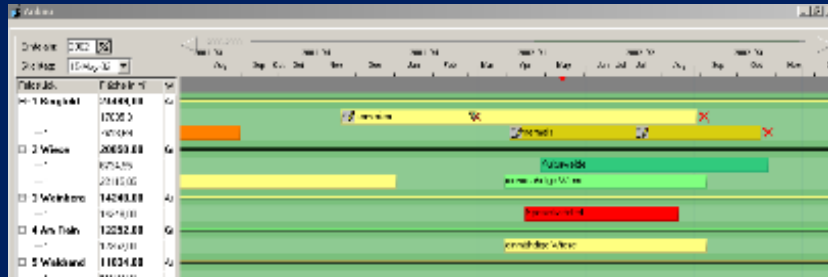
Anbau

Einheit: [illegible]
Stichtag: 15-May-02

Felder | Fläche in m² | 
1 Kreglstl | 20000,00 | G
 | 17000,0 |
 | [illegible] |
2 Wiese | 20050,00 | G
 | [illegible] |
 | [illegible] |
3 Weinberg | 14240,00 | A
 | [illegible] |
4 Am Rain | 12252,00 | G
 | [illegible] |
5 Waldrand | 11034,00 | A

Aug Sep Okt Nov Dez Jan Feb Mar Apr May Jun Jul Aug Sep Okt Nov

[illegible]
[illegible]
Kartoffeln
Futterwiese
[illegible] Weizen
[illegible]
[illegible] Weizen